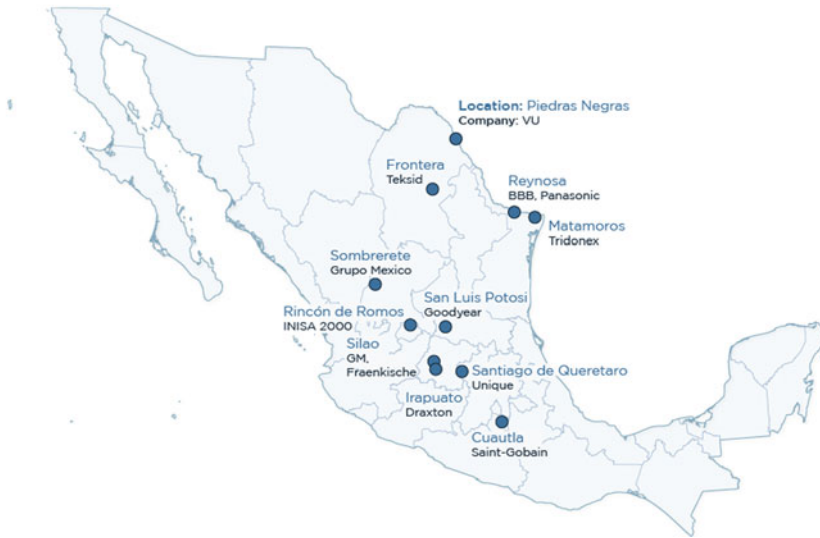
Location: Piedras Negras
Company: VU

Frontera
Teksid

Reynosa
BBB, Panasonic

Matamoros
Tridonex

Sombrerete
Grupo Mexico

San Luis Potosi
Goodyear

Rincón de Romos
INISA 2000

Silao
GM,
Fraenkische

Santiago de Queretaro
Unique

Irapuato
Draxton

Cuautla
Saint-Gobain